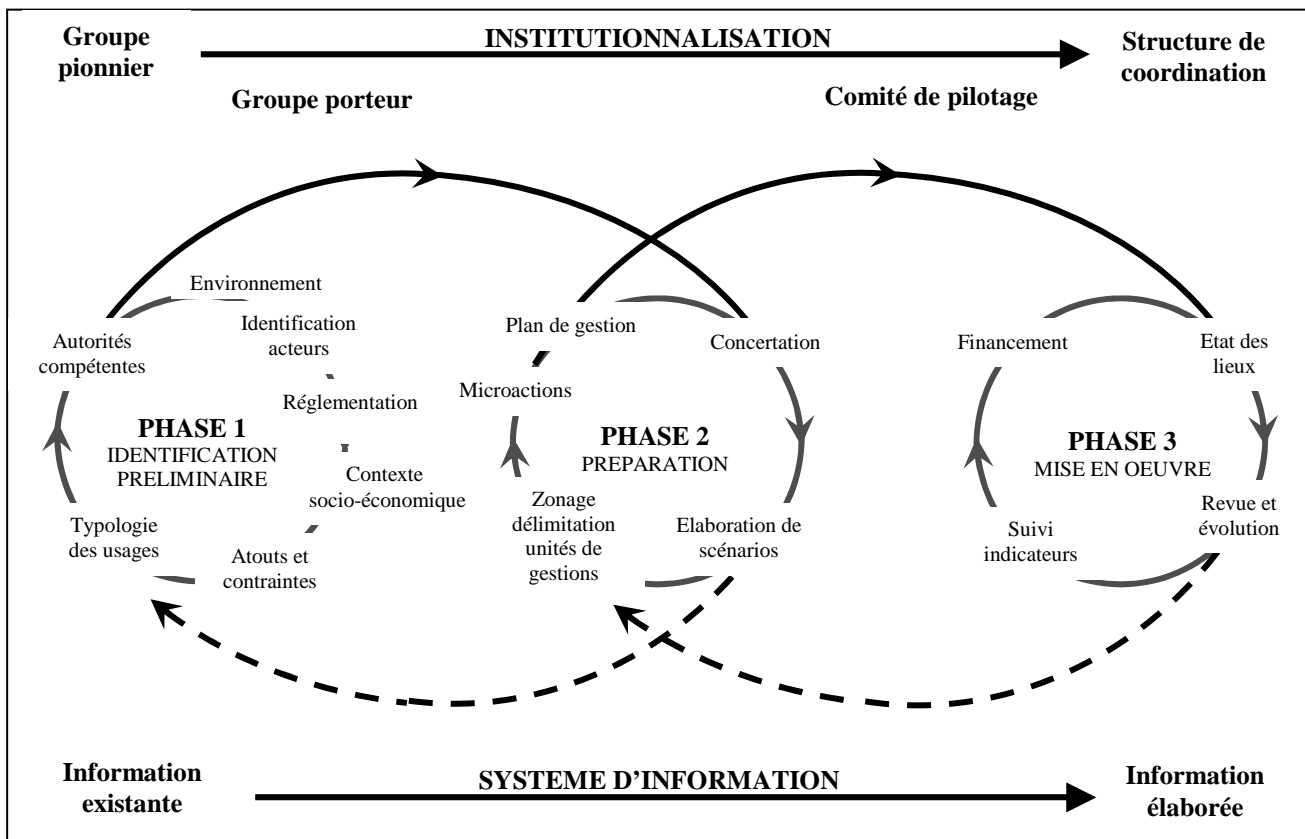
Groupe pionnier

INSTITUTIONNALISATION

Structure de coordination

Groupe porteur

Comité de pilotage

Environnement

Identification acteurs

Autorités compétentes

Réglementation

PHASE 1
IDENTIFICATION PRELIMINAIRE

Contexte socio-économique

Typologie des usages

Atouts et contraintes

Plan de gestion

Concertation

Microactions

PHASE 2
PREPARATION

Zonage délimitation unités de gestions

Elaboration de scénarios

Financement

Etat des lieux

PHASE 3
MISE EN OEUVRE

Revue et évolution

Suivi indicateurs

Information existante

SYSTEME D'INFORMATION

Information élaborée